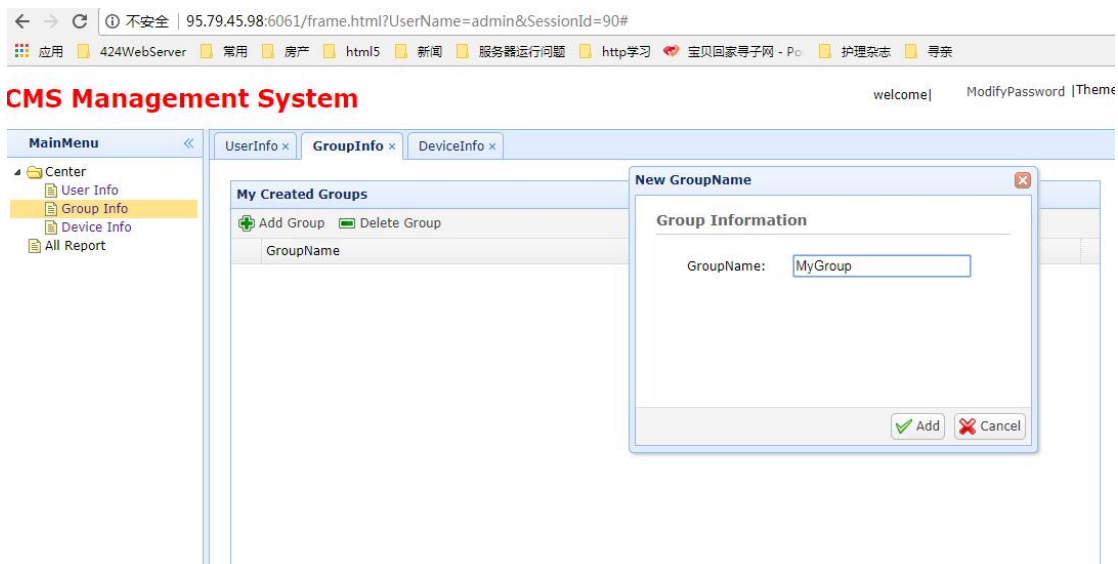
← → C ⓘ 不安全 | 95.79.45.98:6061/frame.html?UserName=admin&SessionId=90#

应用 424WebServer 常用 房产 html5 新闻 服务器运行问题 http学习 宝贝回家寻子网 - Po 护理杂志 寻亲

CMS Management System

welcome| ModifyPassword |Theme

MainMenu «

Center
User Info
Group Info
Device Info
All Report

UserInfo × GroupInfo × DeviceInfo ×

My Created Groups

Add Group Delete Group

GroupName

New GroupName

Group Information

GroupName: MyGroup

Add Cancel